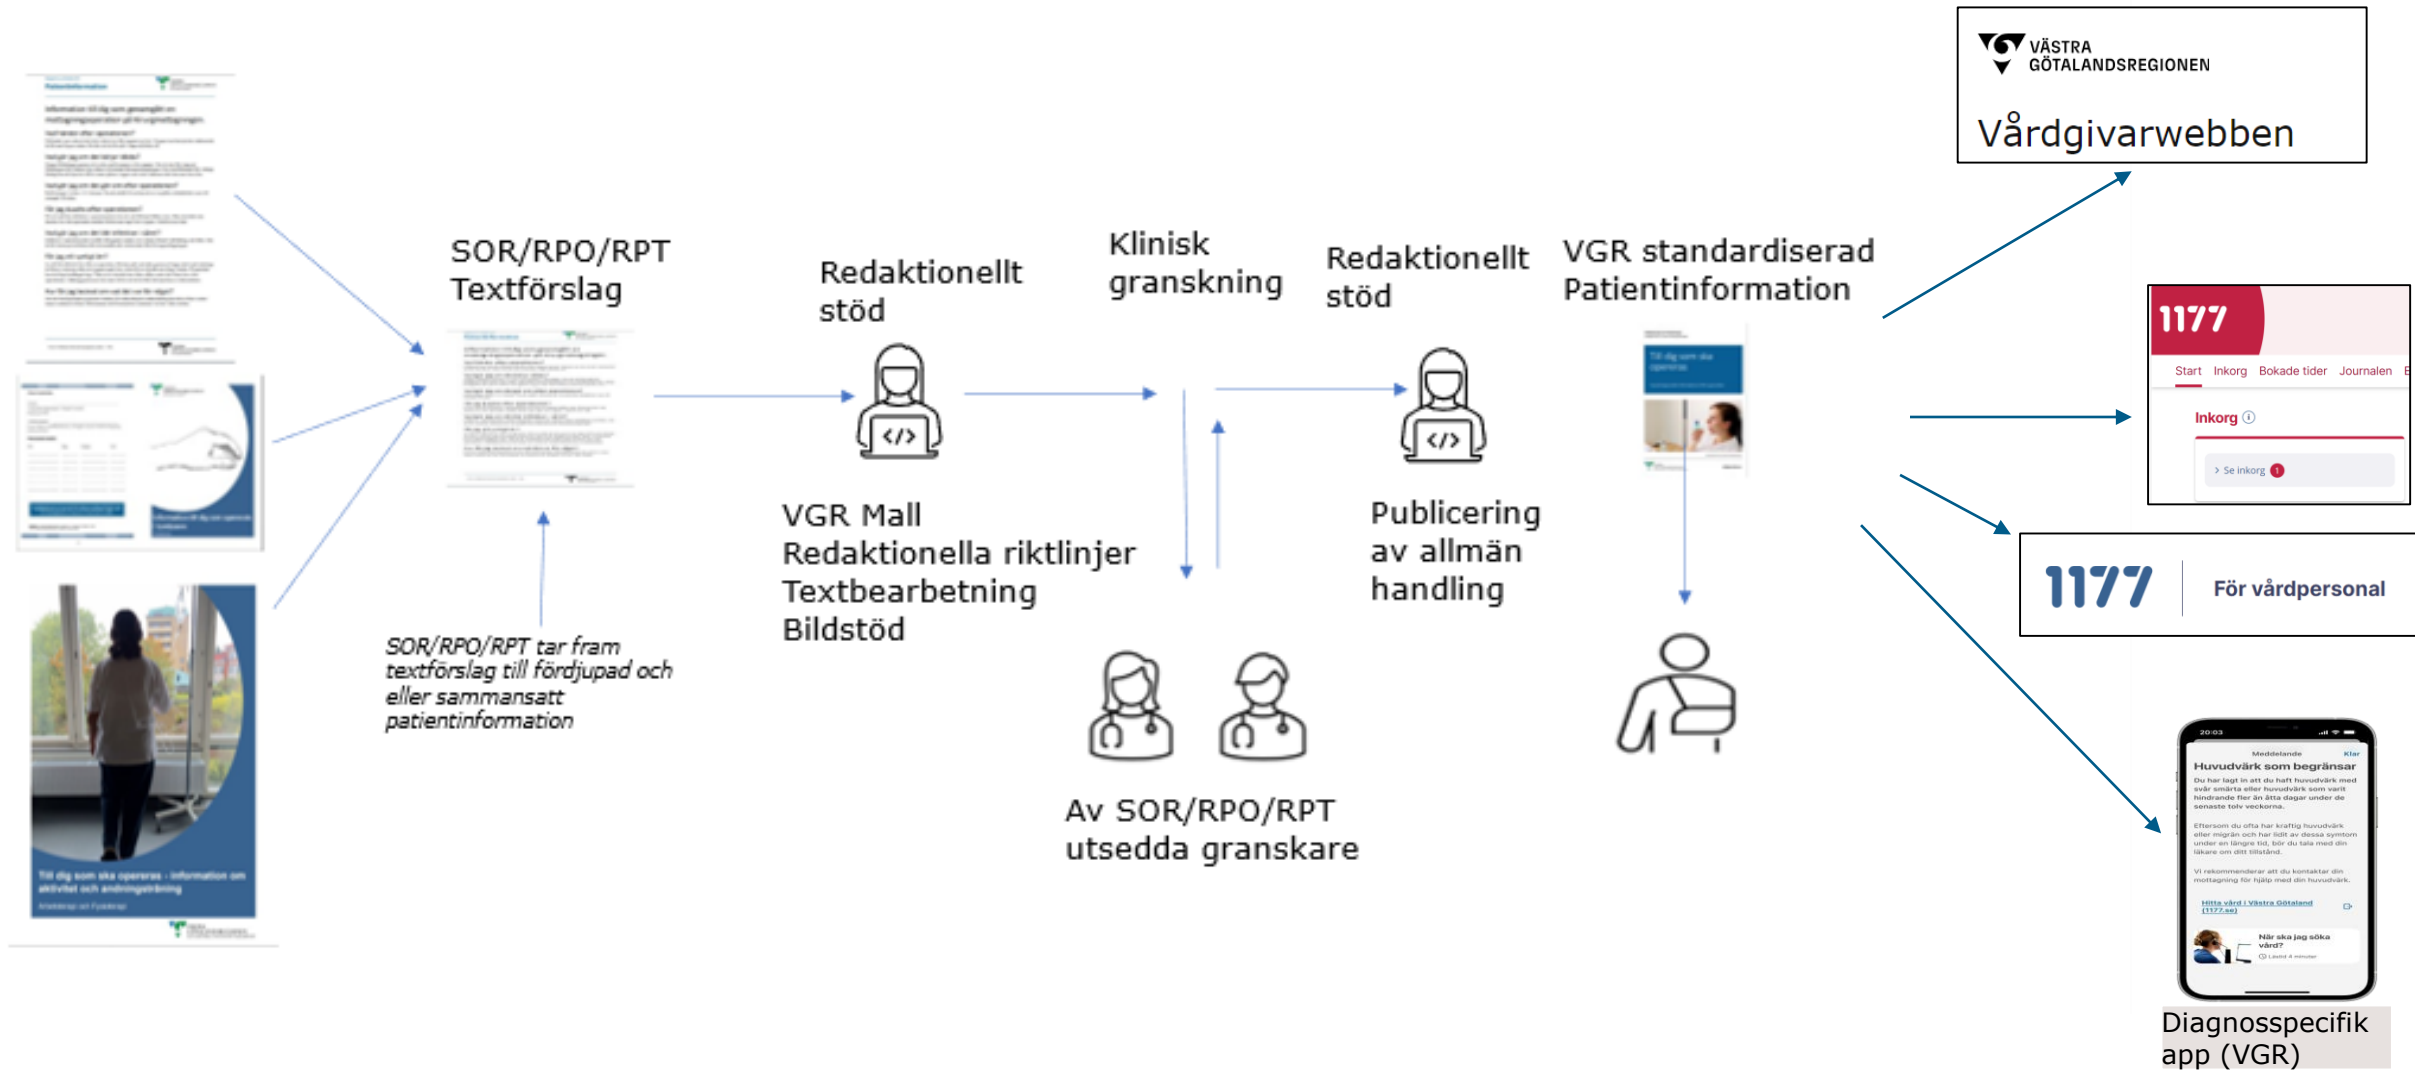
VÄSTRA GÖTALANDSREGIONEN

Vårdgivarwebben

SOR/RPO/RPT Textförslag

Redaktionellt stöd

Klinisk granskning

Redaktionellt stöd

VGR standardiserad Patientinformation

1177

Start Inkorg Bokade tider Journalen

Inkorg

Se inkorg

1177 För vårdpersonal

VGR Mall
Redaktionella riktlinjer
Textbearbetning
Bildstöd

Publicering av allmän handling

SOR/RPO/RPT tar fram textförslag till fördjupad och eller sammansatt patientinformation

Av SOR/RPO/RPT utsedda granskare

Till dig som ska opereras - information om aktivitet och andningsträning

Huvudvärk som begränsar

Diagnosspecifik app (VGR)